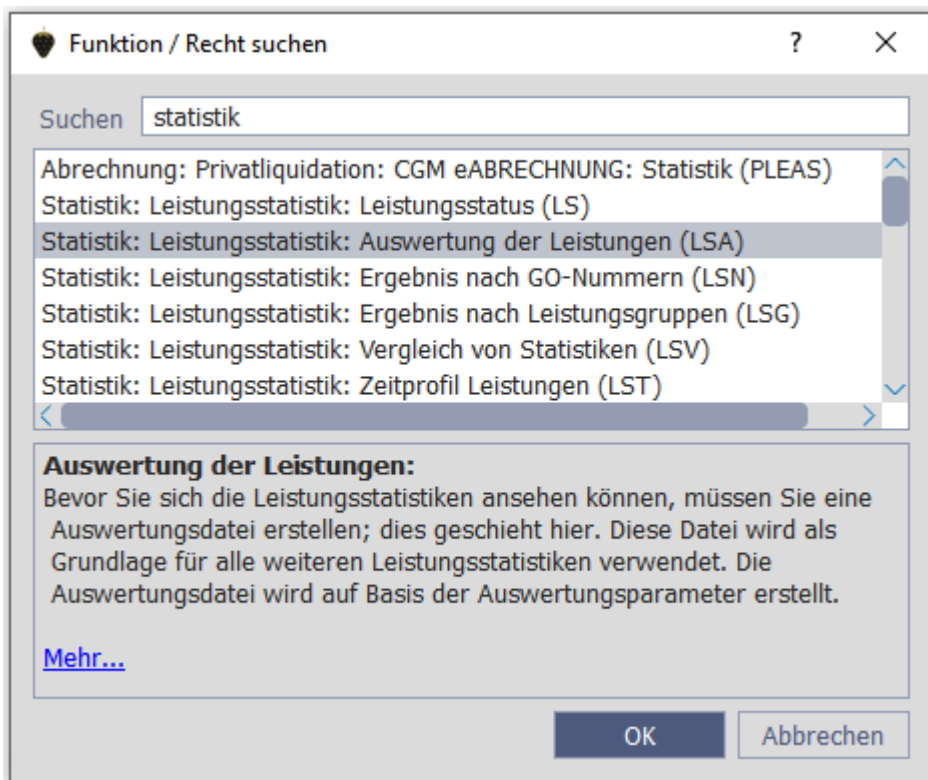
Funktion / Recht suchen ? ✕

Suchen statistik

Abrechnung: Privatliquidation: CGM eABRECHNUNG: Statistik (PLEAS)
Statistik: Leistungsstatistik: Leistungsstatus (LS)
Statistik: Leistungsstatistik: Auswertung der Leistungen (LSA)
Statistik: Leistungsstatistik: Ergebnis nach GO-Nummern (LSN)
Statistik: Leistungsstatistik: Ergebnis nach Leistungsgruppen (LSG)
Statistik: Leistungsstatistik: Vergleich von Statistiken (LSV)
Statistik: Leistungsstatistik: Zeitprofil Leistungen (LST)

Auswertung der Leistungen:
Bevor Sie sich die Leistungsstatistiken ansehen können, müssen Sie eine Auswertungsdatei erstellen; dies geschieht hier. Diese Datei wird als Grundlage für alle weiteren Leistungsstatistiken verwendet. Die Auswertungsdatei wird auf Basis der Auswertungsparameter erstellt.

Mehr...

OK Abbrechen